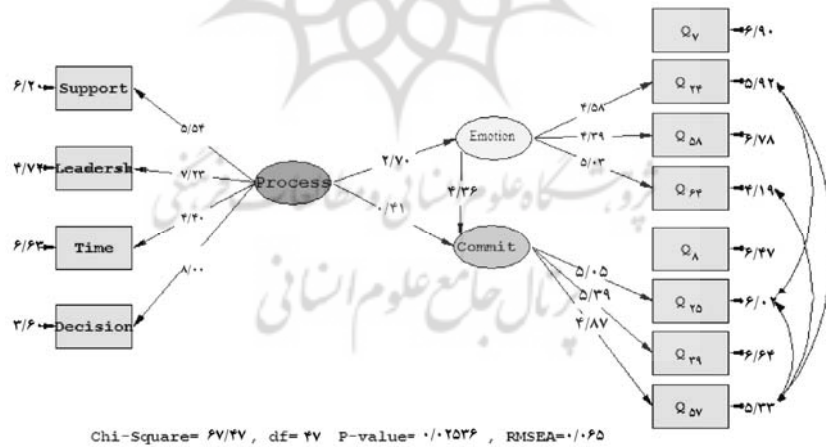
۶/۲۰ Support
۵/۵۴
۴/۷۴ Leadersh
۷/۲۳
Process
۴/۴۰
۶/۶۴ Time
۸/۰۰
۳/۶۰ Decision
۲/۷۰
۰/۴۱
Emotion
۴/۳۶
Commit
۴/۵۸
۴/۳۹
۵/۰۳
۵/۰۵
۵/۳۹
۴/۸۷
$Q_۷$ ۶/۹۰
$Q_{۲۴}$ ۵/۹۲
$Q_{۵۸}$ ۶/۷۸
$Q_{۶۴}$ ۴/۱۹
$Q_۸$ ۶/۴۷
$Q_{۲۵}$ ۶/۰۲
$Q_{۳۹}$ ۶/۶۴
$Q_{۵۷}$ ۵/۳۳
پژوهشگاه علوم انسانی و مطالعات فرهنگی
پرتال جامع علوم انسانی
Chi-Square= ۶۷/۴۷ , df= ۴۷ P-value= ۰/۰۲۵۳۶ , RMSEA=۰/۰۶۵